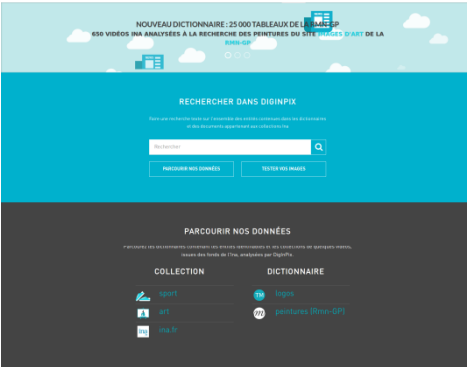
NOUVEAU DICTIONNAIRE : 25 000 TABLEAUX DE LA RMN-GP

650 VIDÉOS INA ANALYSÉES À LA RECHERCHE DES PEINTURES DU SITE IMAGES D'ART DE LA RMN-GP

RECHERCHER DANS DIGINPIX

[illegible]

Rechercher

PARCOURIR NOS DONNÉES

TESTER VOS IMAGES

PARCOURIR NOS DONNÉES

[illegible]

COLLECTION

sport

art

ina.fr

DICTIONNAIRE

logos

peintures (Rmn-GP)